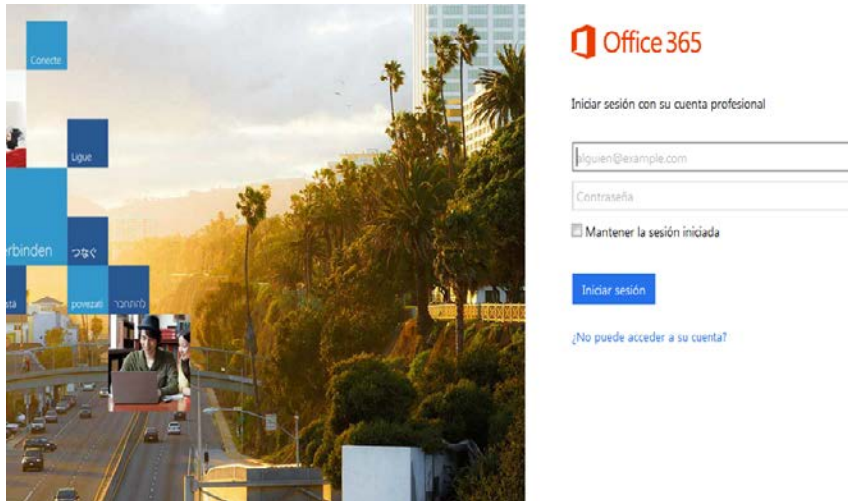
Conecte

Ligue

rbinden

つなぐ

ta

povezati

להתחבר

Office 365

Iniciar sesión con su cuenta profesional

alguien@example.com

Contraseña

Mantener la sesión iniciada

Iniciar sesión

¿No puede acceder a su cuenta?